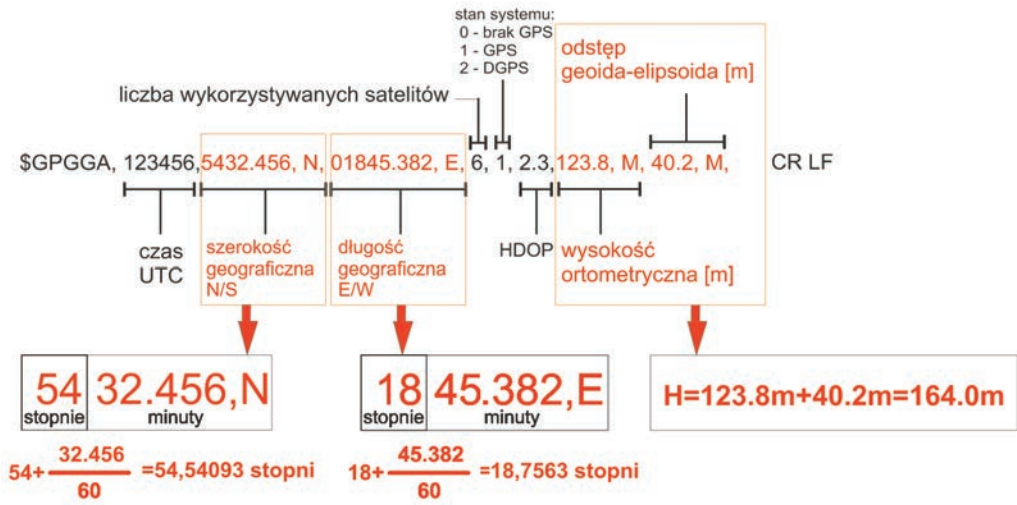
stan systemu:
0 - brak GPS
1 - GPS
2 - DGPS

odstęp geoida-elipsoida [m]

liczba wykorzystywanych satelitów

$GPGGA, 123456, 5432.456, N, 01845.382, E, 6, 1, 2.3, 123.8, M, 40.2, M, CR LF

czas UTC

szerokość geograficzna N/S

długość geograficzna E/W

HDOP

wysokość ortometryczna [m]

| 54 stopnie | 32.456,N minuty |
|---|---|

| 18 stopnie | 45.382,E minuty |
|---|---|

H=123.8m+40.2m=164.0m

$54+\frac{32.456}{60}$ =54,54093 stopni

$18+\frac{45.382}{60}$ =18,7563 stopni